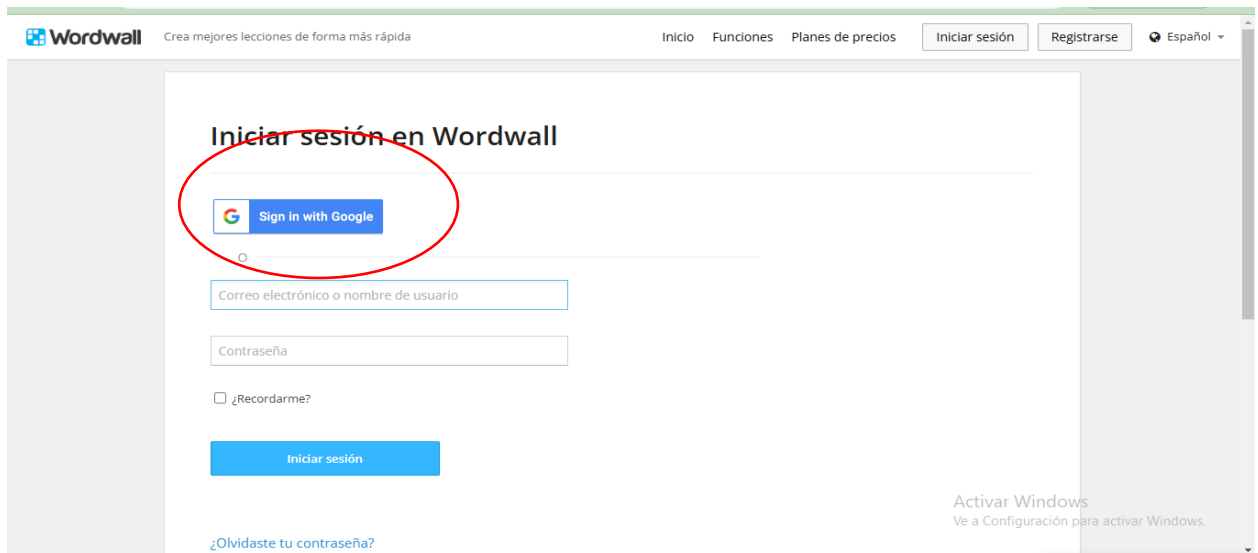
Wordwall Crea mejores lecciones de forma más rápida

Inicio Funciones Planes de precios Iniciar sesión Registrarse Español

Iniciar sesión en Wordwall

G Sign in with Google

O

Correo electrónico o nombre de usuario

Contraseña

¿Recordarme?

Iniciar sesión

¿Olvidaste tu contraseña?

Activar Windows
Ve a Configuración para activar Windows.